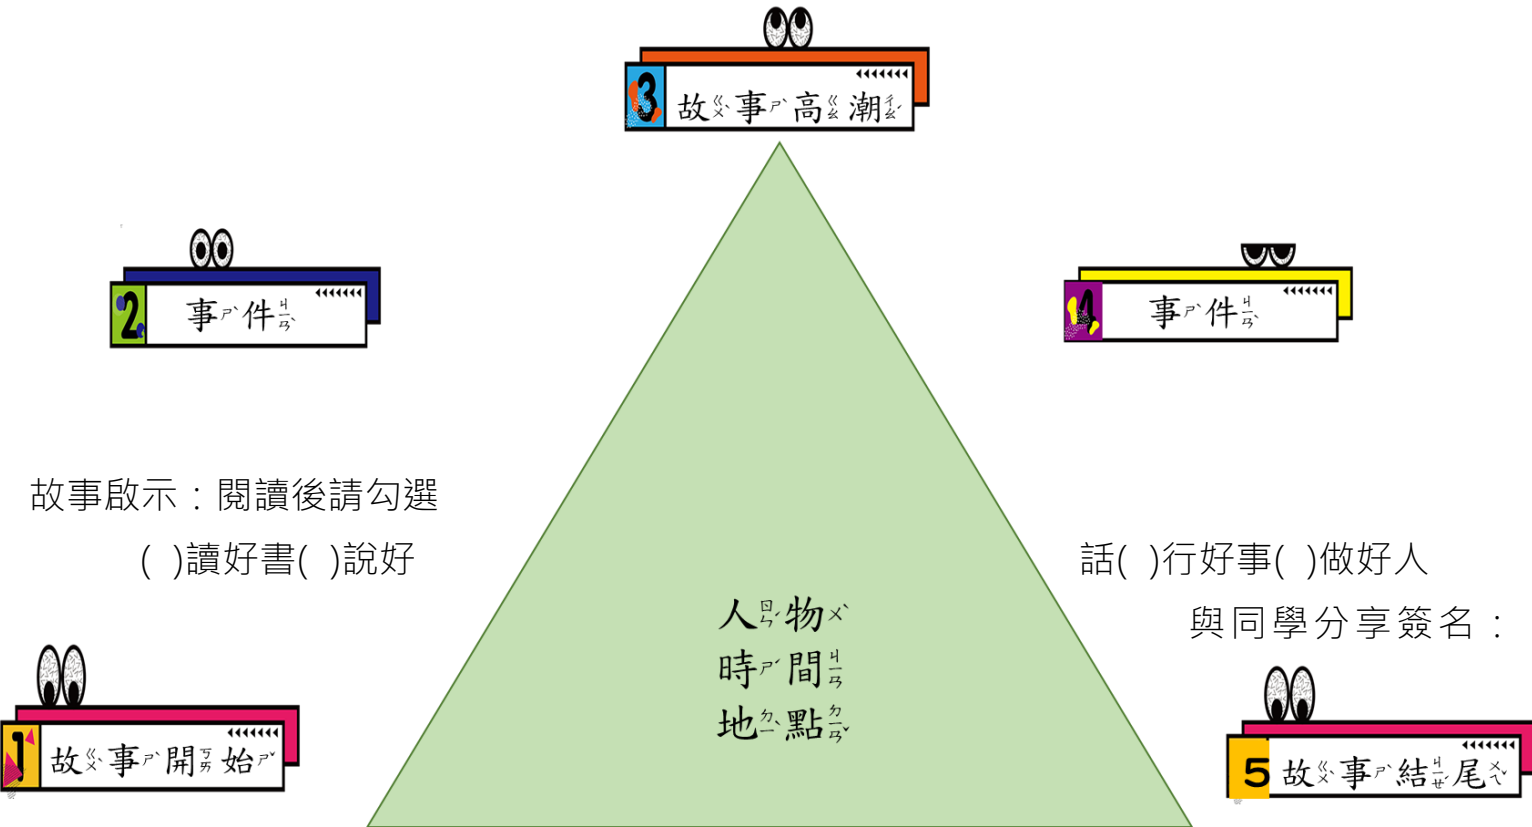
3 故ㄍㄨˋ事ㄕˋ高ㄍㄠ潮ㄔㄠˊ

2 事ㄕˋ件ㄐㄧㄢˋ

4 事ㄕˋ件ㄐㄧㄢˋ

故事啟示：閱讀後請勾選

( )讀好書( )說好

話( )行好事( )做好人

與同學分享簽名：

人ㄖㄣˊ物ㄨˋ
時ㄕˊ間ㄐㄧㄢ
地ㄉㄧˋ點ㄉㄧㄢˇ

1 故ㄍㄨˋ事ㄕˋ開ㄎㄞ始ㄕˇ

5 故ㄍㄨˋ事ㄕˋ結ㄐㄧㄝˊ尾ㄨㄟˇ